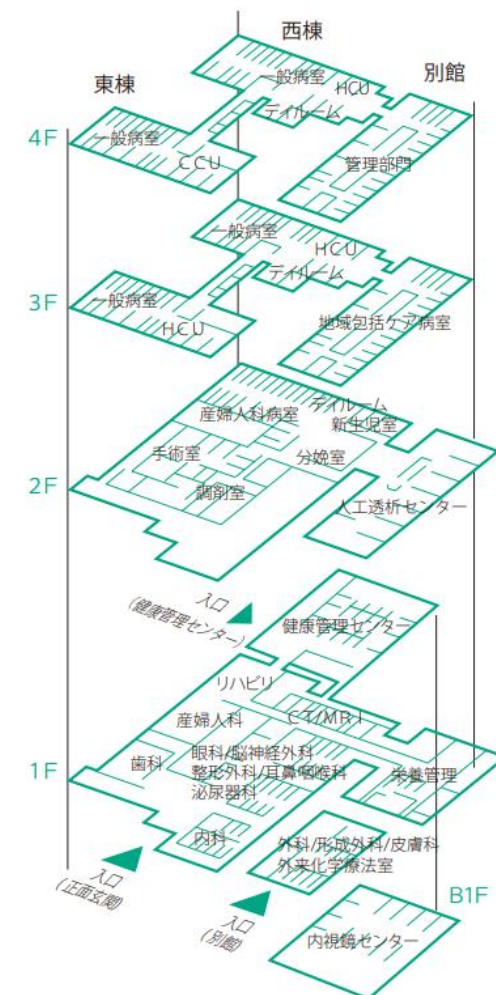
西棟
東棟
別館
4F
一般病室
HCU
デイルーム
一般病室
CCU
管理部門
3F
一般病室
HCU
デイルーム
一般病室
HCU
地域包括ケア病室
2F
産婦人科病室
デイルーム
新生児室
手術室
分娩室
調剤室
人工透析センター
入口
(健康管理センター)
健康管理センター
リハビリ
産婦人科
CT/MRI
1F
歯科
眼科/脳神経外科
整形外科/耳鼻咽喉科
泌尿器科
栄養管理
内科
外科/形成外科/皮膚科
外来化学療法室
入口
(正面玄関)
入口
(別館)
B1F
内視鏡センター